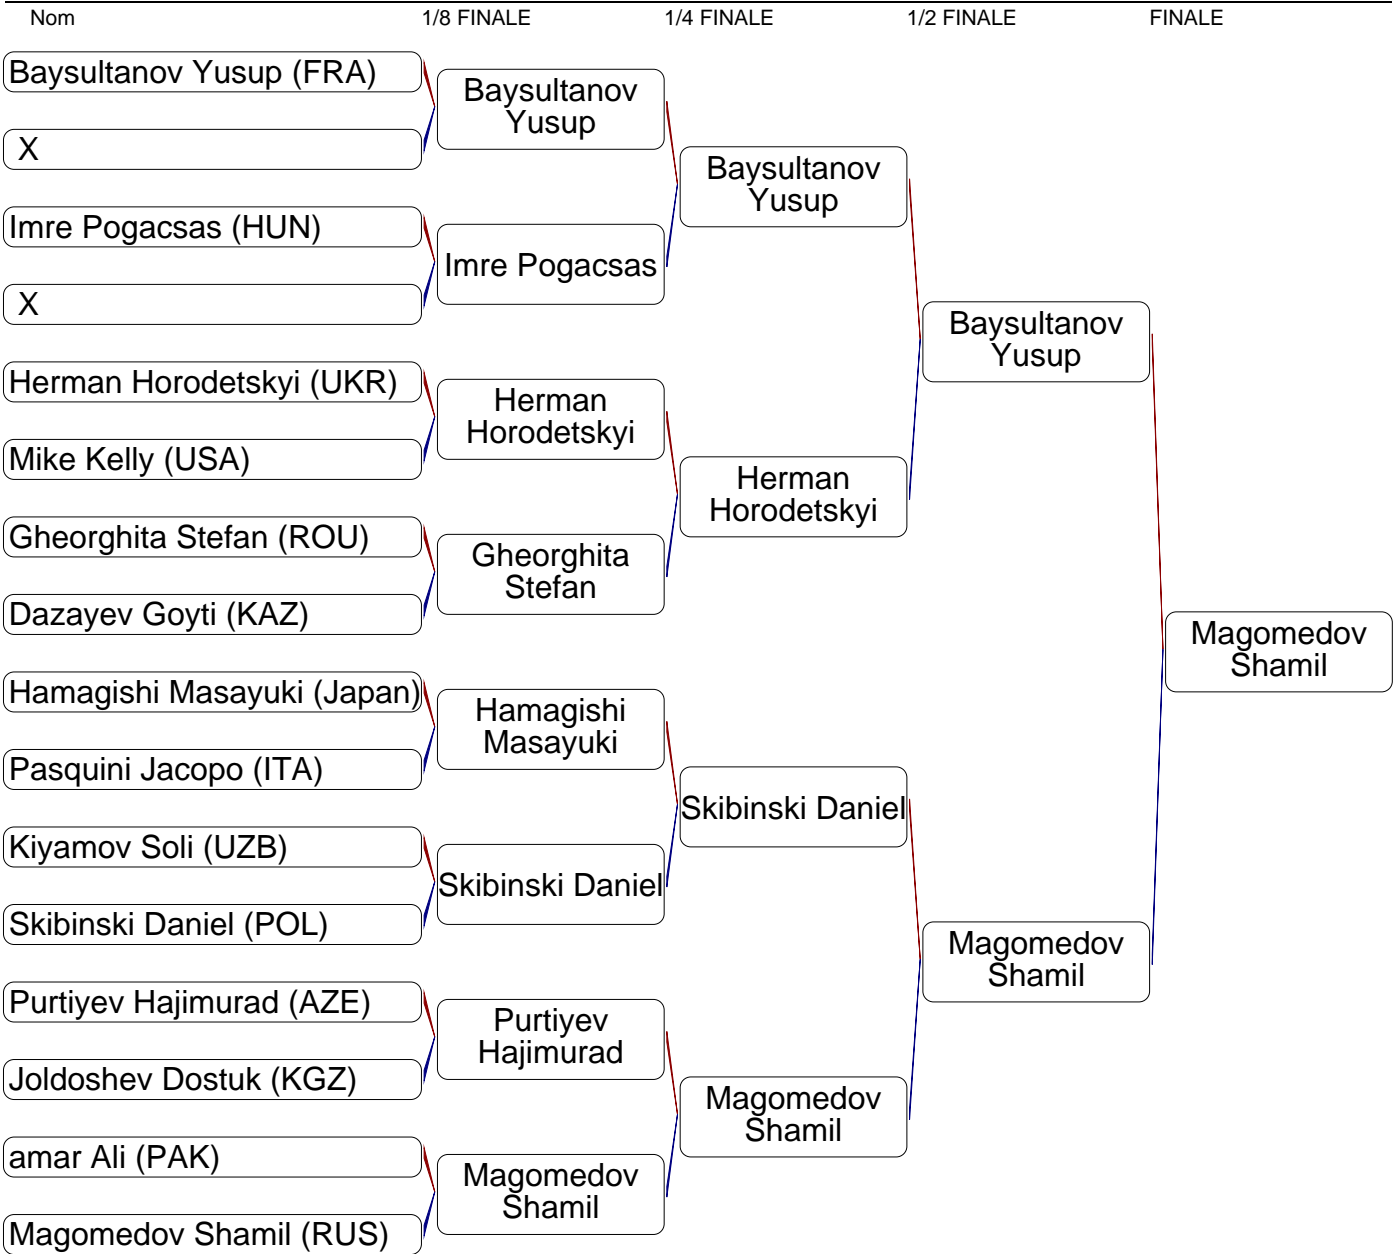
Nom 1/8 FINALE 1/4 FINALE 1/2 FINALE FINALE

Baysultanov Yusup (FRA)
X
Imre Pogacsas (HUN)
X
Herman Horodetskyi (UKR)
Mike Kelly (USA)
Gheorghita Stefan (ROU)
Dazayev Goyti (KAZ)
Hamagishi Masayuki (Japan)
Pasquini Jacopo (ITA)
Kiyamov Soli (UZB)
Skibinski Daniel (POL)
Purtiyev Hajimurad (AZE)
Joldoshev Dostuk (KGZ)
amar Ali (PAK)
Magomedov Shamil (RUS)

Baysultanov Yusup
Imre Pogacsas
Herman Horodetskyi
Gheorghita Stefan
Hamagishi Masayuki
Skibinski Daniel
Purtiyev Hajimurad
Magomedov Shamil

Baysultanov Yusup
Herman Horodetskyi
Skibinski Daniel
Magomedov Shamil

Baysultanov Yusup
Magomedov Shamil

Magomedov Shamil